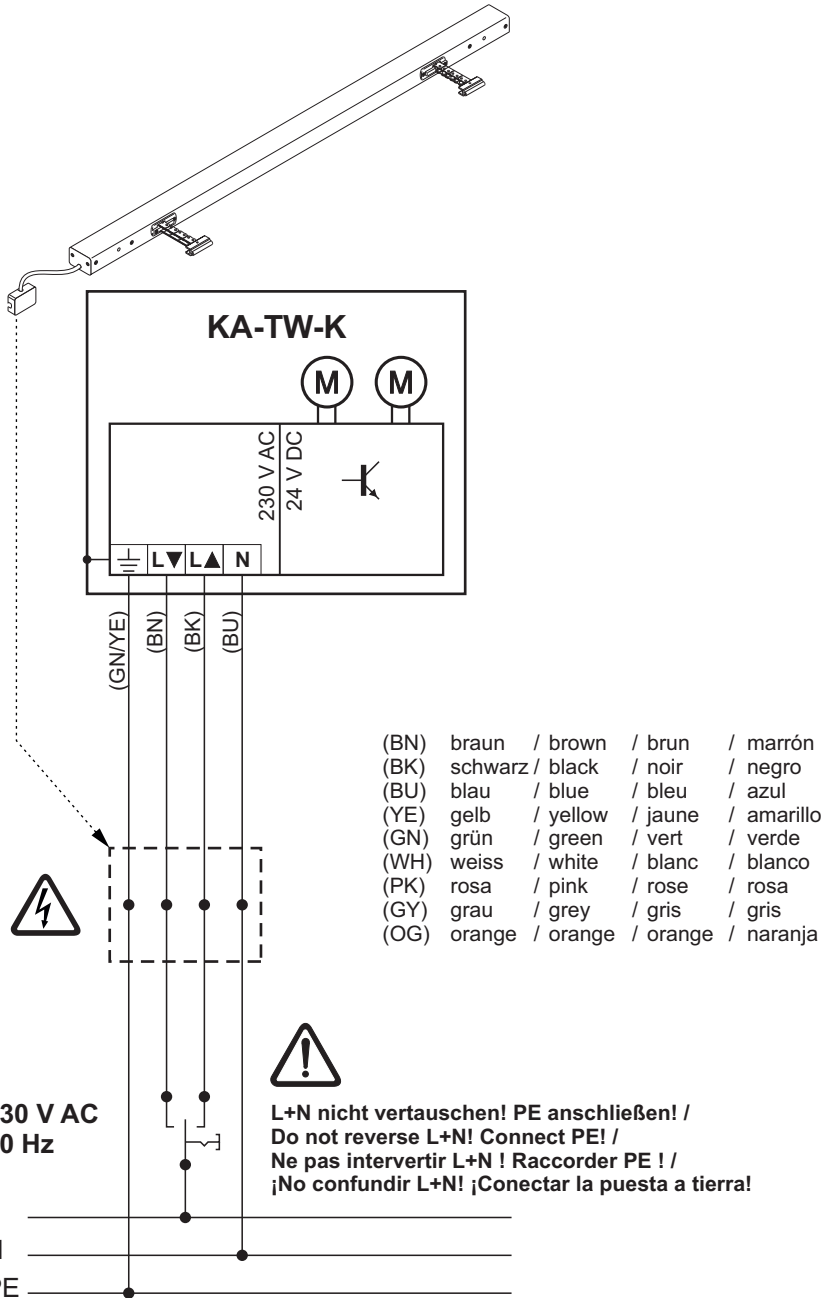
KA-TW-K

M M

230 V AC
24 V DC

L▼ L▲ N

(GN/YE) (BN) (BK) (BU)

| (BN) | braun | / brown | / brun | / marrón |
|---|---|---|---|---|
| (BK) | schwarz | / black | / noir | / negro |
| (BU) | blau | / blue | / bleu | / azul |
| (YE) | gelb | / yellow | / jaune | / amarillo |
| (GN) | grün | / green | / vert | / verde |
| (WH) | weiss | / white | / blanc | / blanco |
| (PK) | rosa | / pink | / rose | / rosa |
| (GY) | grau | / grey | / gris | / gris |
| (OG) | orange | / orange | / orange | / naranja |

30 V AC
0 Hz

L+N nicht vertauschen! PE anschließen! /
Do not reverse L+N! Connect PE! /
Ne pas intervertir L+N ! Raccorder PE ! /
¡No confundir L+N! ¡Conectar la puesta a tierra!

N
PE